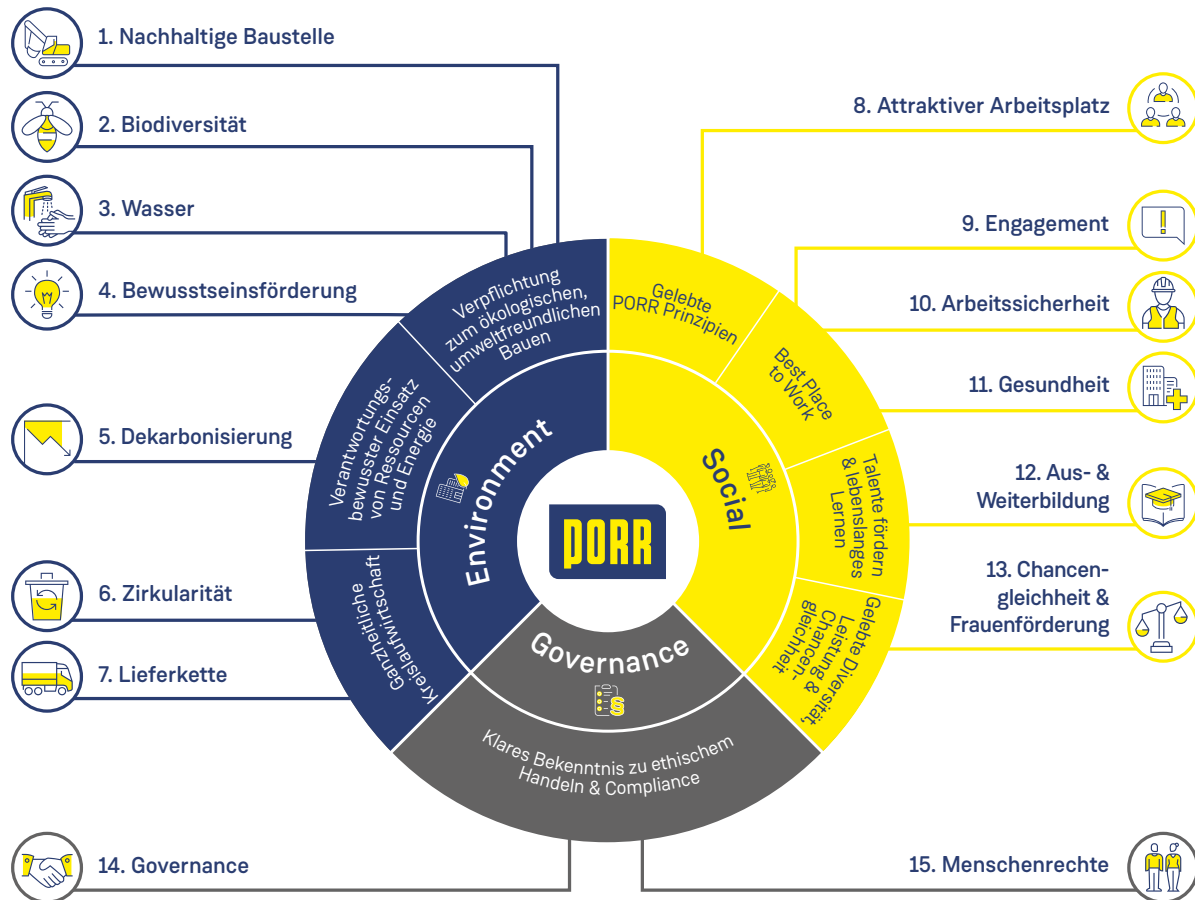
1. Nachhaltige Baustelle

2. Biodiversität

3. Wasser

4. Bewusstseinsförderung

5. Dekarbonisierung

6. Zirkularität

7. Lieferkette

8. Attraktiver Arbeitsplatz

9. Engagement

10. Arbeitssicherheit

11. Gesundheit

12. Aus- & Weiterbildung

13. Chancengleichheit & Frauenförderung

Verpflichtung zum ökologischen, umweltfreundlichen Bauen

Verantwortungsbewusster Einsatz von Ressourcen und Energie

Ganzheitliche Kreislaufwirtschaft

Environment

Gelebte PORR Prinzipien

Best Place to Work

Talente fördern & lebenslanges Lernen

Gelebte Diversität, Leistung & Chancengleichheit

Social

PORR

Governance

Klares Bekenntnis zu ethischem Handeln & Compliance

14. Governance

15. Menschenrechte